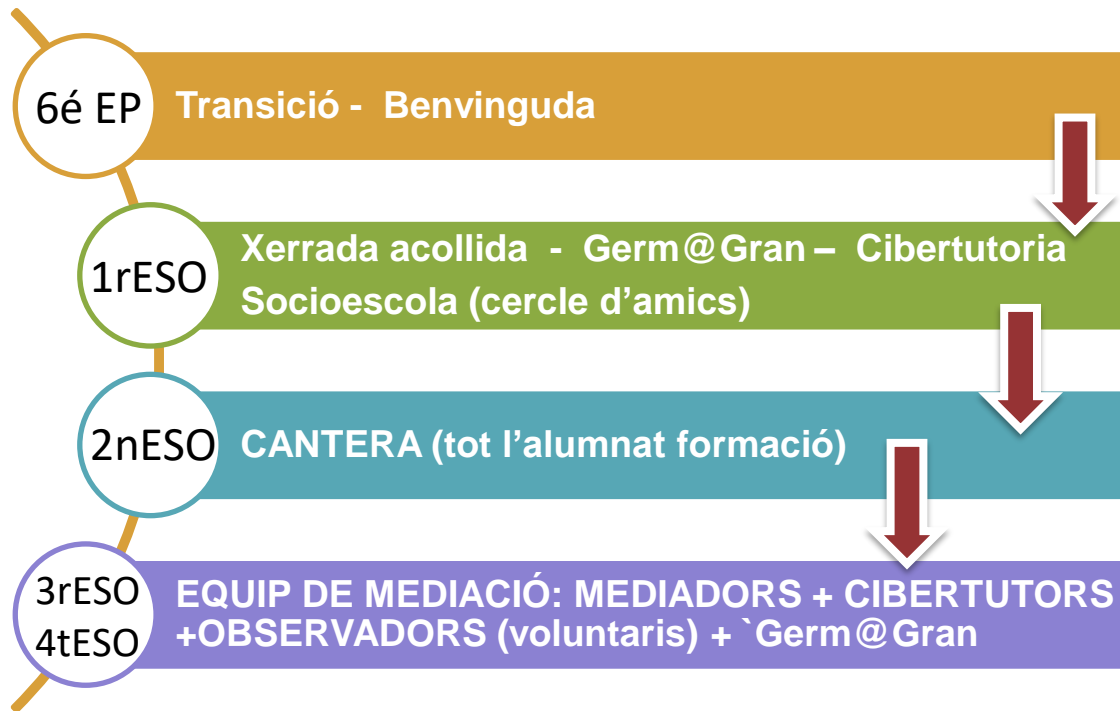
6é EP Transició - Benvinguda

1rESO Xerrada acollida - Germ@Gran – Cibertutoria Socioescola (cercle d'amics)

2nESO CANTERA (tot l'alumnat formació)

3rESO 4tESO EQUIP DE MEDIACIÓ: MEDIADORS + CIBERTUTORS +OBSERVADORS (voluntaris) + `Germ@Gran